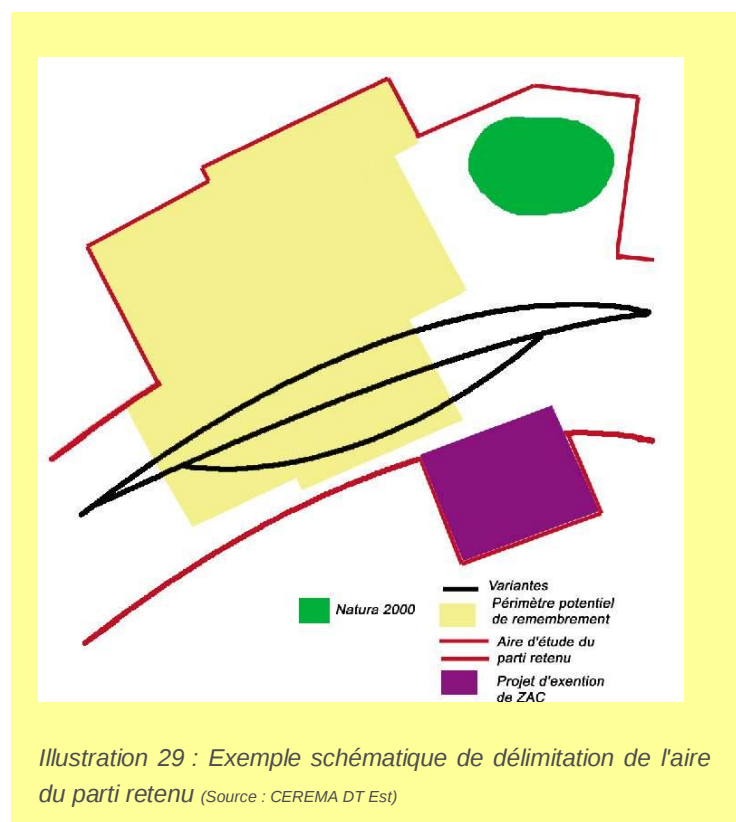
Variantes

Natura 2000

Périmètre potentiel de remembrement

Aire d'étude du parti retenu

Projet d'exention de ZAC

Illustration 29 : Exemple schématique de délimitation de l'aire du parti retenu (Source : CEREMA DT Est)